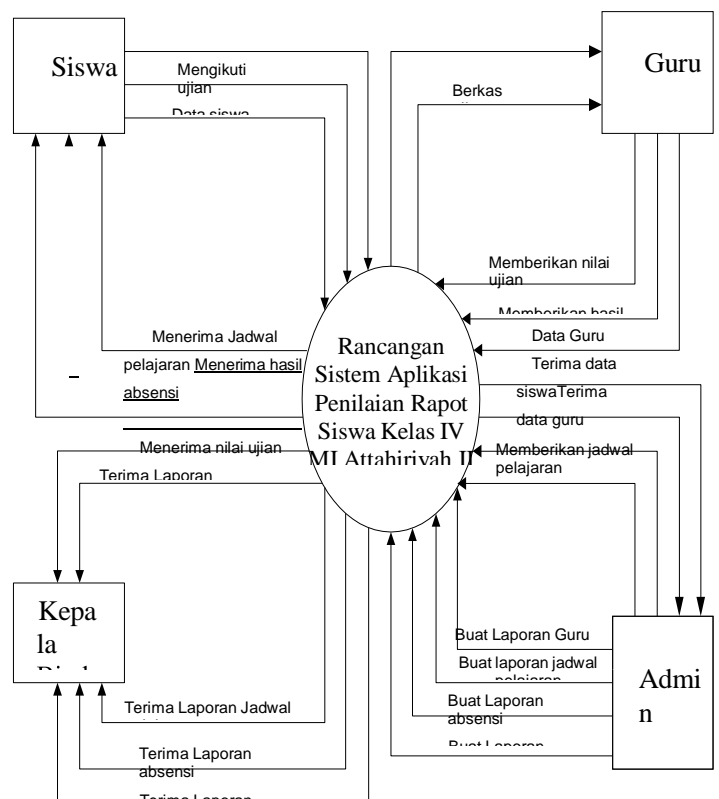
Siswa

Mengikuti ujian

Data siswa

Berkas

Guru

Memberikan nilai ujian

Memberikan hasil

Data Guru

Terima data

siswaTerima

data guru

Menerima Jadwal

pelajaran Menerima hasil

absensi

Rancangan Sistem Aplikasi Penilaian Rapot Siswa Kelas IV MI Attahiriyah II

Menerima nilai ujian

Terima Laporan

Memberikan jadwal pelajaran

Kepa la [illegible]

Buat Laporan Guru

Buat laporan jadwal pelajaran

Buat Laporan absensi

Buat Laporan

Admi n

Terima Laporan Jadwal

Terima Laporan absensi

Terima Laporan